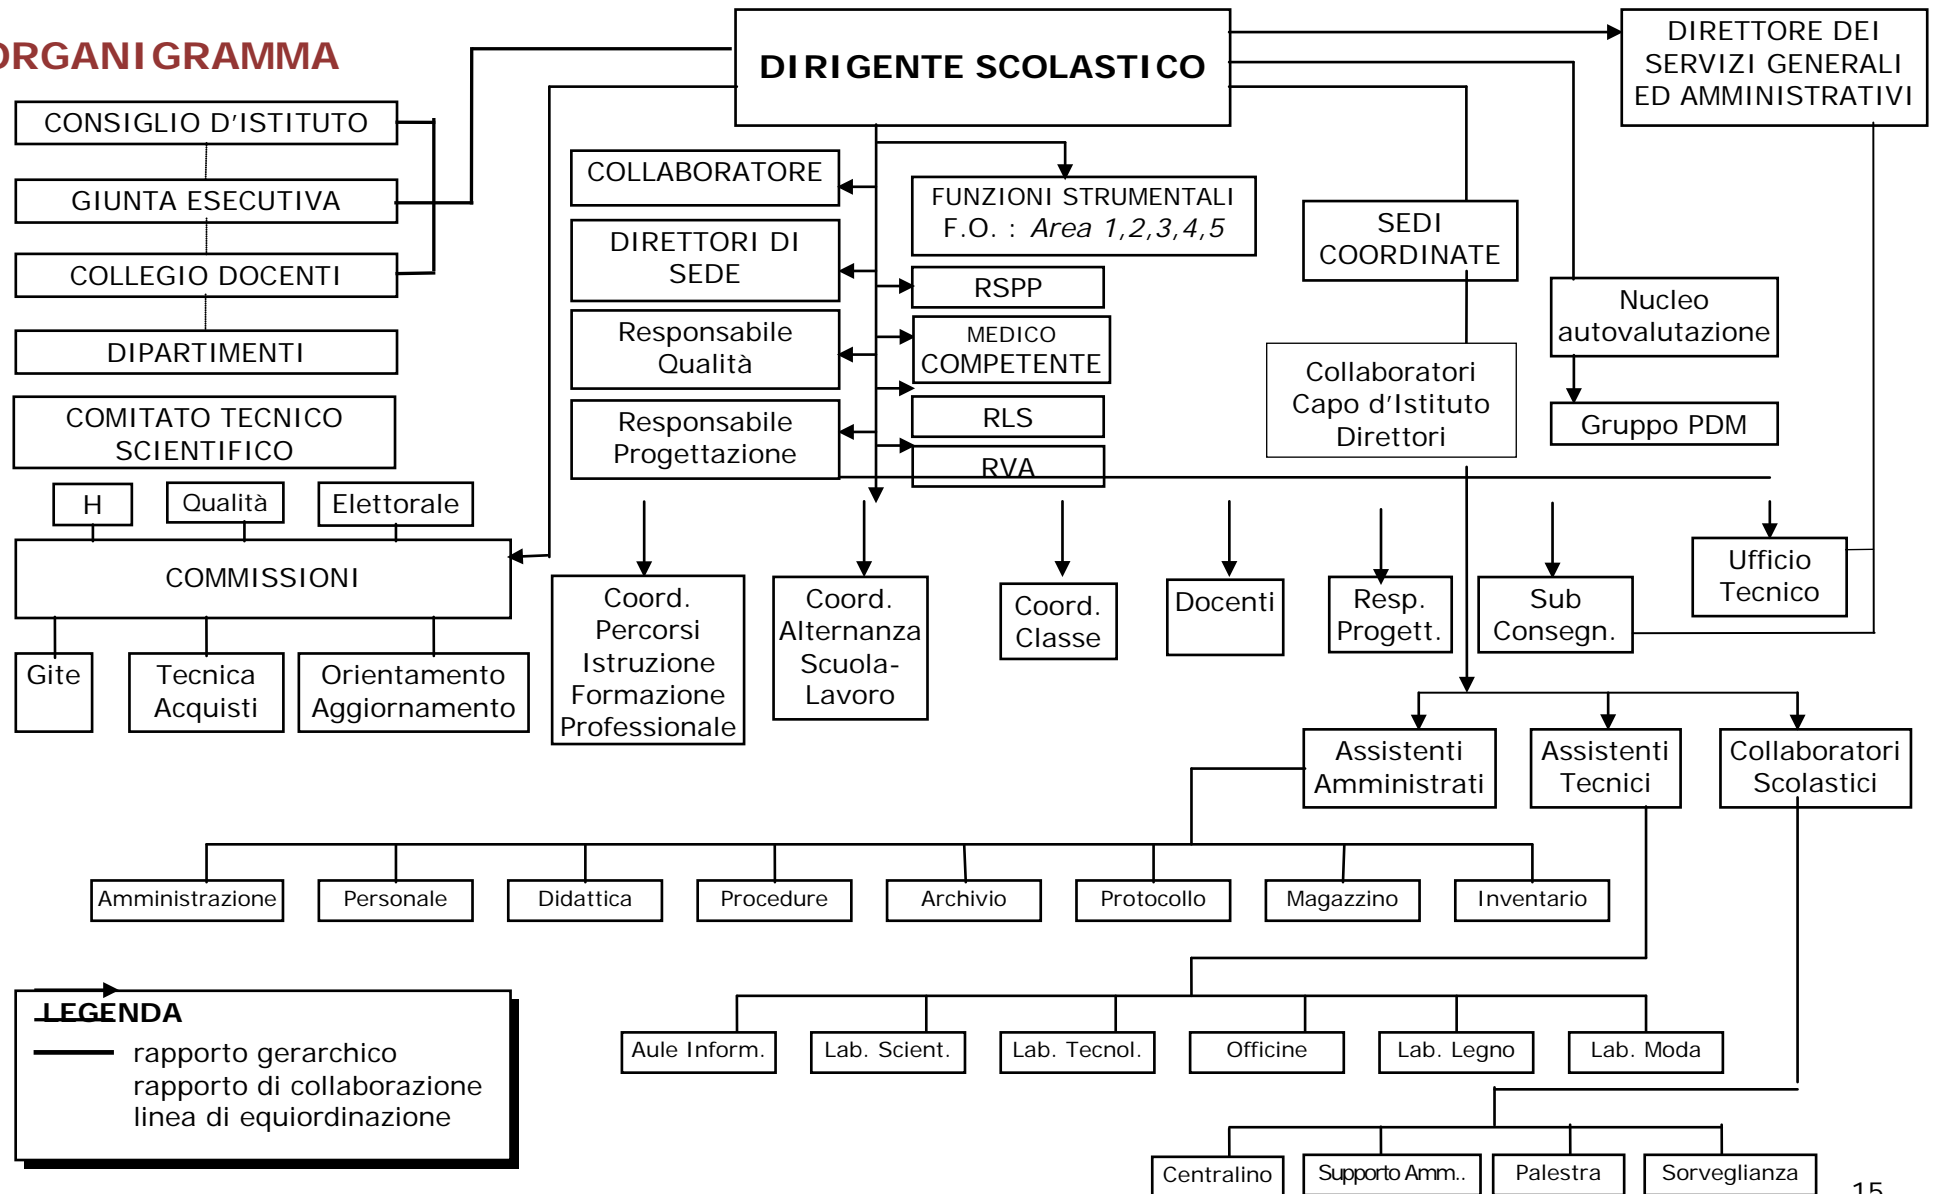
ORGANIGRAMMA

DIRIGENTE SCOLASTICO

DIRETTORE DEI SERVIZI GENERALI ED AMMINISTRATIVI

CONSIGLIO D'ISTITUTO

GIUNTA ESECUTIVA

COLLEGIO DOCENTI

DIPARTIMENTI

COMITATO TECNICO SCIENTIFICO

H

Qualità

Elettorale

COMMISSIONI

Gite

Tecnica Acquisti

Orientamento Aggiornamento

COLLABORATORE

DIRETTORI DI SEDE

Responsabile Qualità

Responsabile Progettazione

FUNZIONI STRUMENTALI F.O. : *Area 1,2,3,4,5*

RSPP

MEDICO COMPETENTE

RLS

RVA

SEDI COORDINATE

Collaboratori Capo d'Istituto Direttori

Nucleo autovalutazione

Gruppo PDM

Coord. Percorsi Istruzione Formazione Professionale

Coord. Alternanza Scuola-Lavoro

Coord. Classe

Docenti

Resp. Progett.

Sub Consegn.

Ufficio Tecnico

Assistenti Amministrati

Assistenti Tecnici

Collaboratori Scolastici

Amministrazione

Personale

Didattica

Procedure

Archivio

Protocollo

Magazzino

Inventario

Aule Inform.

Lab. Scient.

Lab. Tecnol.

Officine

Lab. Legno

Lab. Moda

Centralino

Supporto Amm..

Palestra

Sorveglianza

LEGENDA
rapporto gerarchico
rapporto di collaborazione
linea di equiordinazione

15